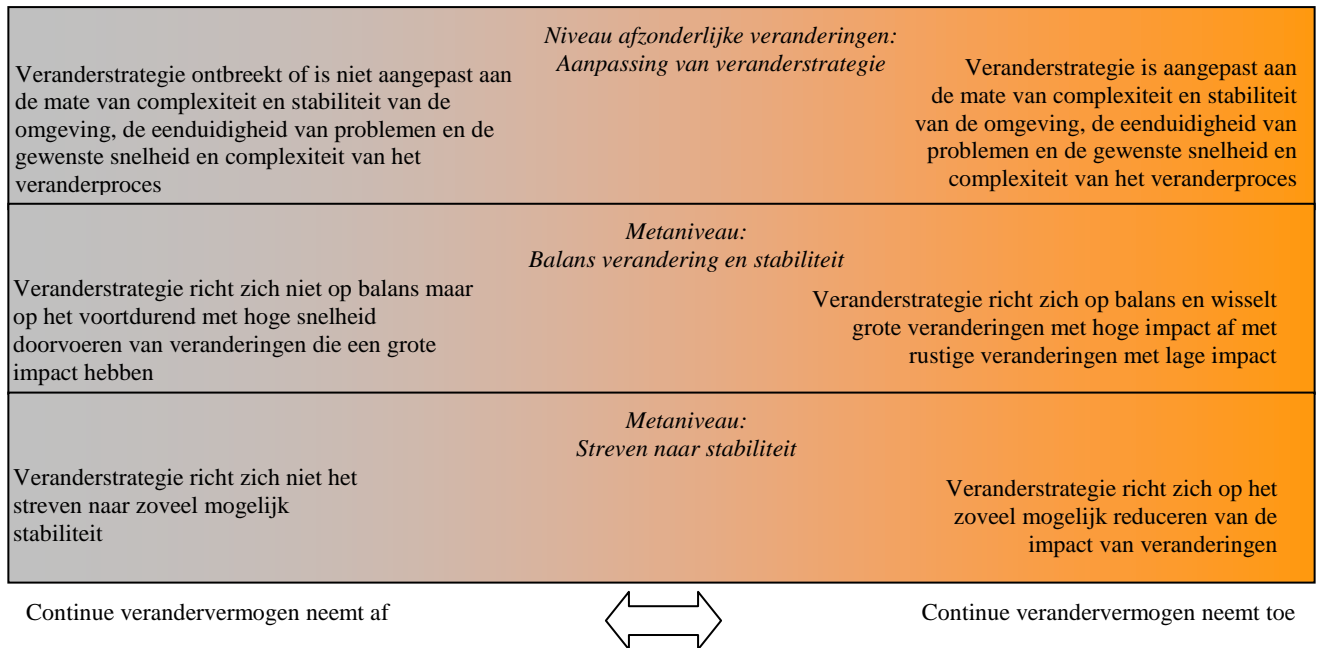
Niveau afzonderlijke veranderingen: Aanpassing van veranderstrategie

Veranderstrategie ontbreekt of is niet aangepast aan de mate van complexiteit en stabiliteit van de omgeving, de eenduidigheid van problemen en de gewenste snelheid en complexiteit van het veranderproces

Veranderstrategie is aangepast aan de mate van complexiteit en stabiliteit van de omgeving, de eenduidigheid van problemen en de gewenste snelheid en complexiteit van het veranderproces

Metaniveau: Balans verandering en stabiliteit

Veranderstrategie richt zich niet op balans maar op het voortdurend met hoge snelheid doorvoeren van veranderingen die een grote impact hebben

Veranderstrategie richt zich op balans en wisselt grote veranderingen met hoge impact af met rustige veranderingen met lage impact

Metaniveau: Streven naar stabiliteit

Veranderstrategie richt zich niet het streven naar zoveel mogelijk stabiliteit

Veranderstrategie richt zich op het zoveel mogelijk reduceren van de impact van veranderingen

Continue verandervermogen neemt af

Continue verandervermogen neemt toe